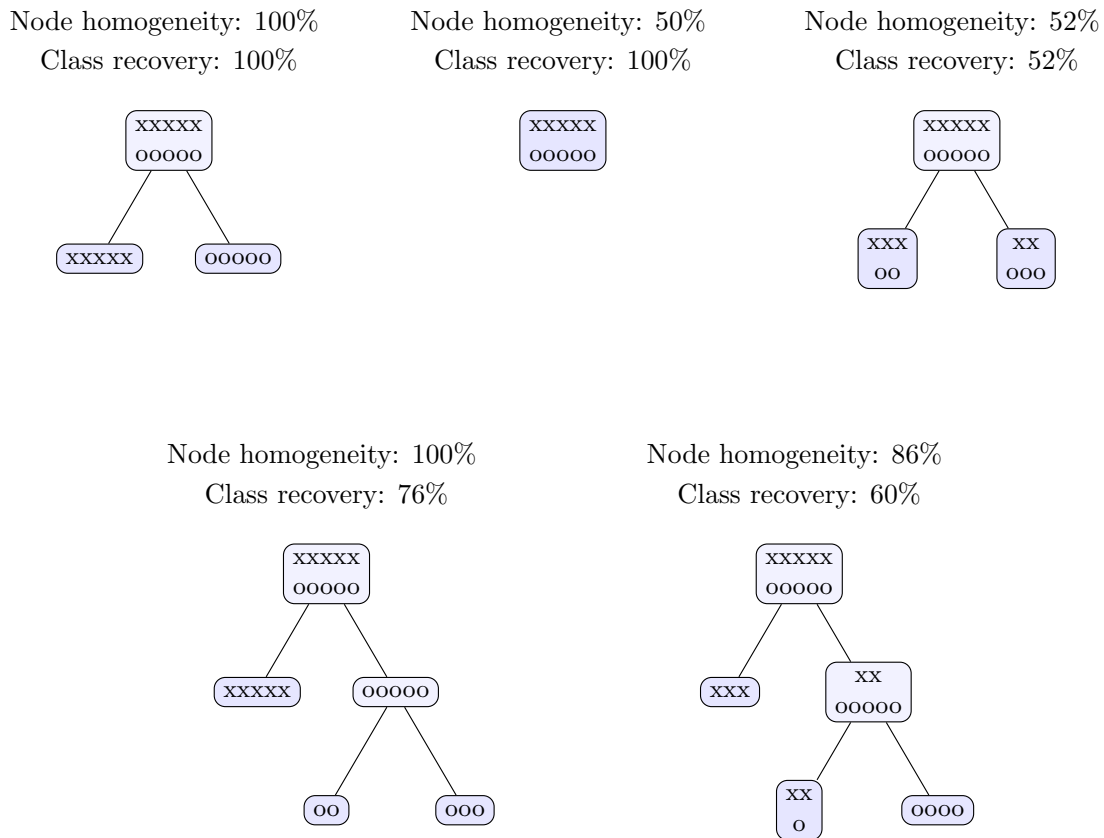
Node homogeneity: 100%
Class recovery: 100%

xxxxx
ooooo

xxxxx

ooooo

Node homogeneity: 50%
Class recovery: 100%

xxxxx
ooooo

Node homogeneity: 52%
Class recovery: 52%

xxxxx
ooooo

xxx
oo

xx
ooo

Node homogeneity: 100%
Class recovery: 76%

xxxxx
ooooo

xxxxx

ooooo

oo

ooo

Node homogeneity: 86%
Class recovery: 60%

xxxxx
ooooo

xxx

xx
ooooo

xx
o

oooo